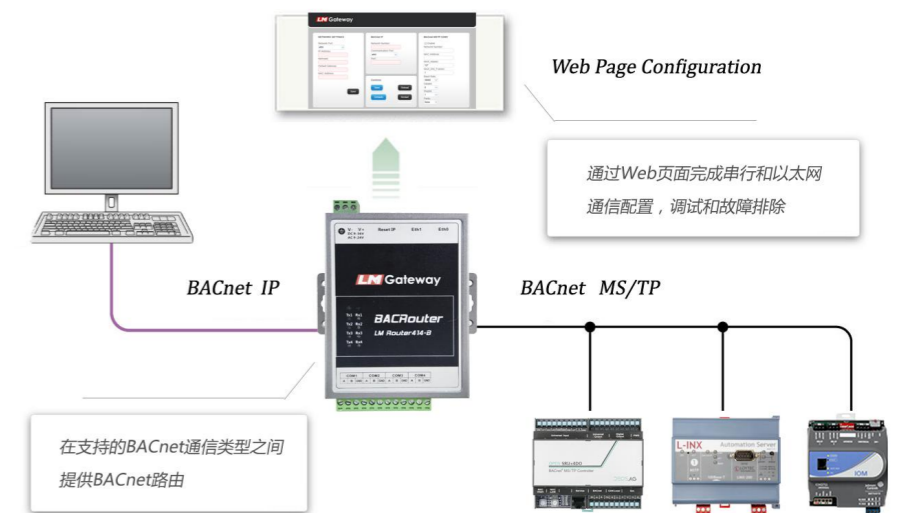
LM Gateway

Web Page Configuration

通过Web页面完成串行和以太网通信配置，调试和故障排除

Reset IP

LM Gateway

BACRouter

LM Router414-B

BACnet IP

BACnet MS/TP

L-INX

Automation Server

IOM

在支持的BACnet通信类型之间提供BACnet路由